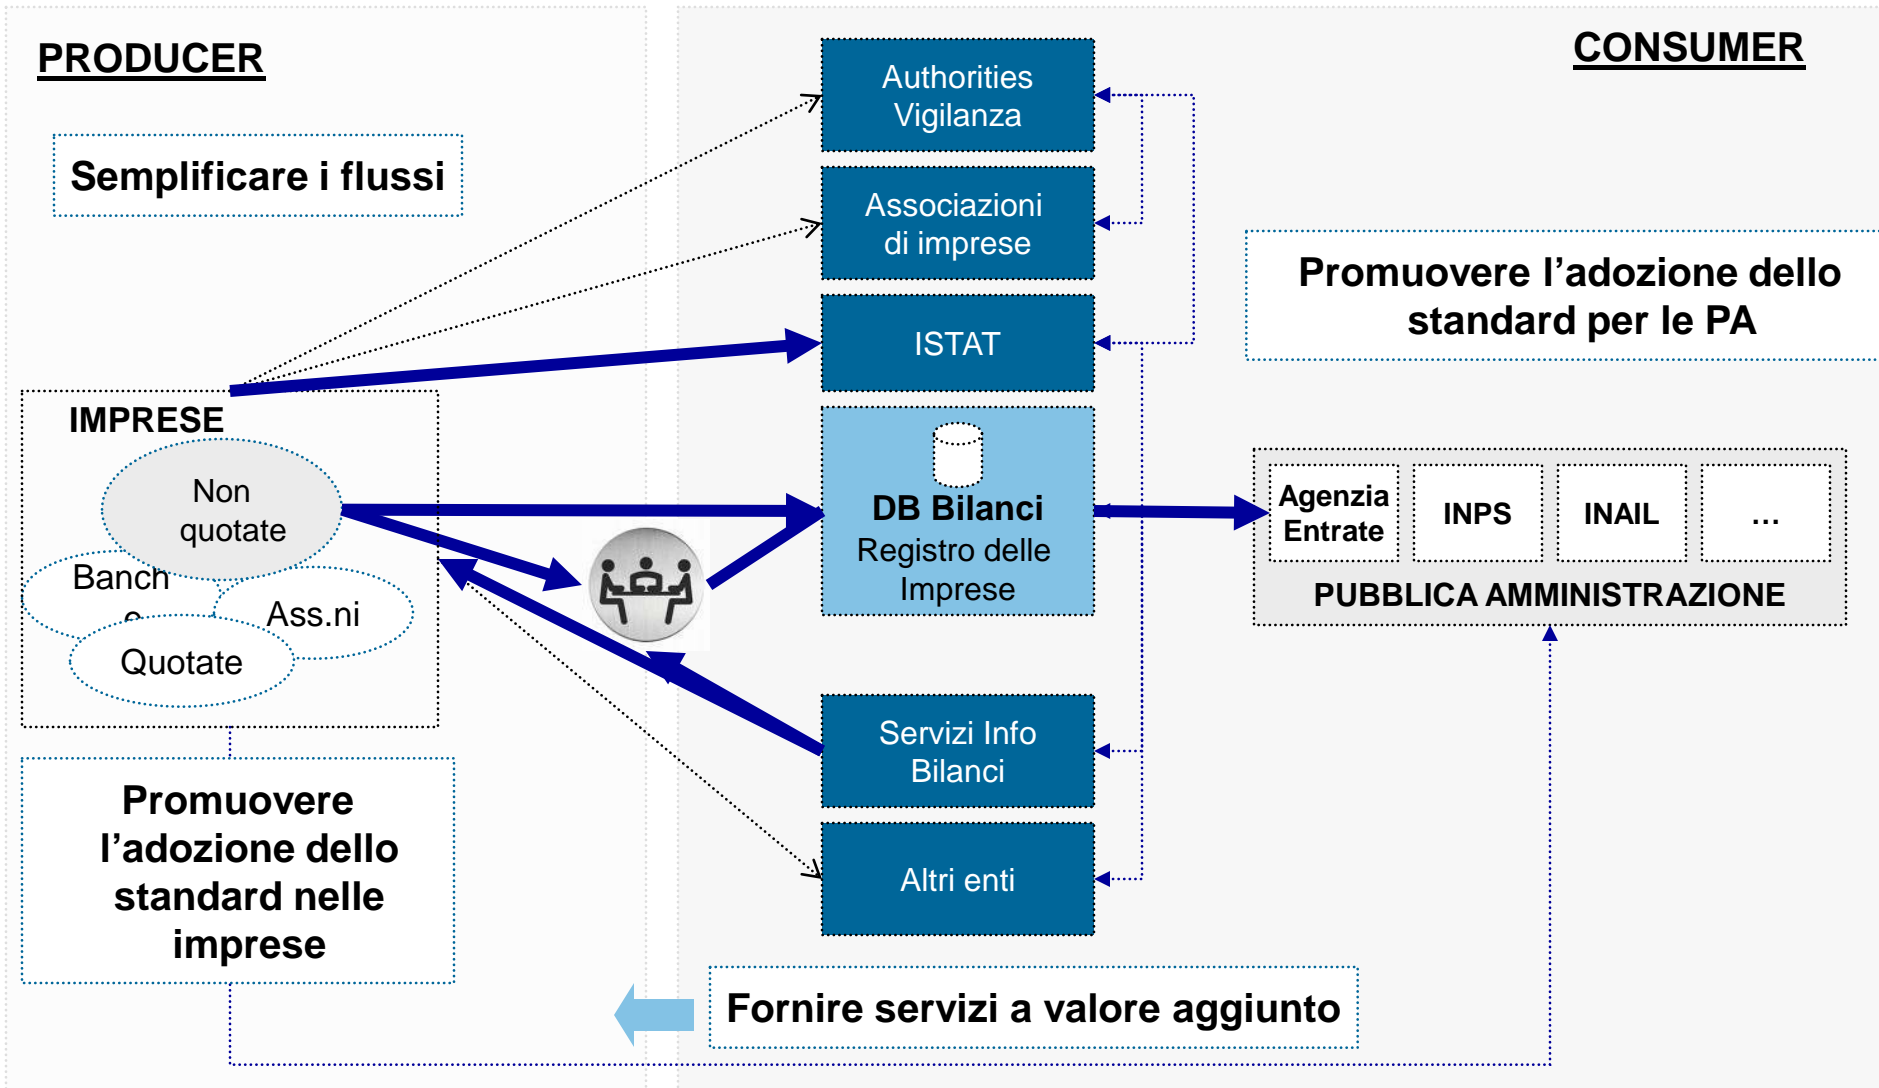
PRODUCER

Semplificare i flussi

IMPRESE

Non quotate

Banch e

Ass.ni

Quotate

Promuovere l’adozione dello standard nelle imprese

Authorities Vigilanza

Associazioni di imprese

ISTAT

DB Bilanci
Registro delle Imprese

Servizi Info Bilanci

Altri enti

CONSUMER

Promuovere l’adozione dello standard per le PA

Agenzia Entrate

INPS

INAIL

…

PUBBLICA AMMINISTRAZIONE

Fornire servizi a valore aggiunto